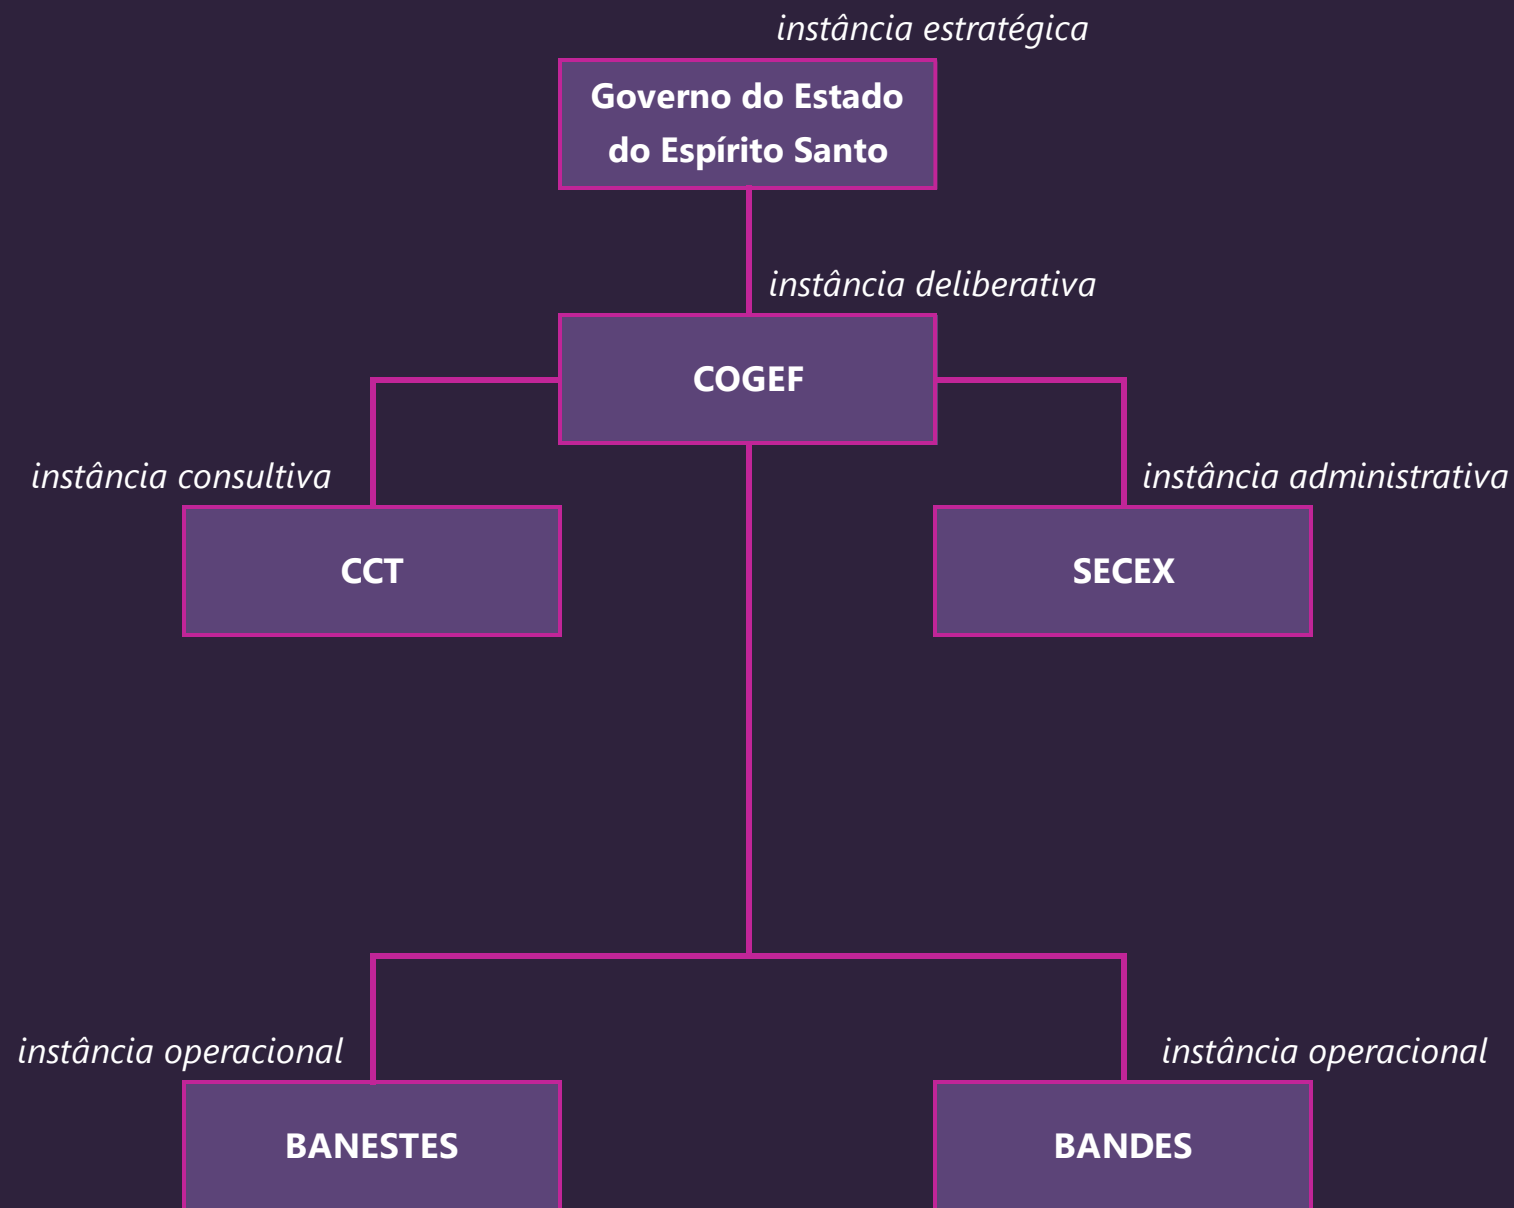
instância estratégica

Governo do Estado do Espírito Santo

instância deliberativa

COGEF

instância consultiva

CCT

instância administrativa

SECEX

instância operacional

BANESTES

instância operacional

BANDES